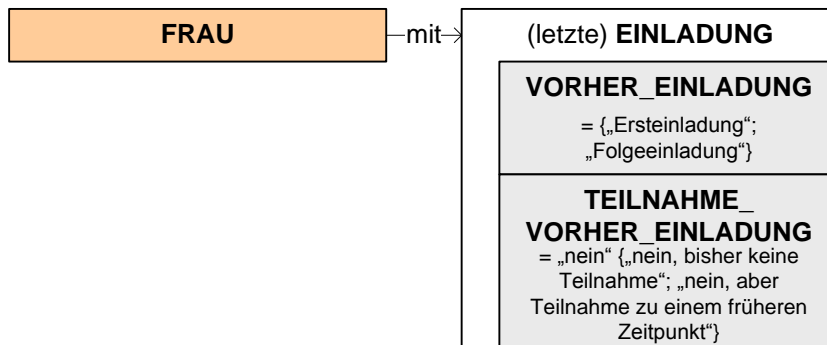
FRAU

mit

(letzte) **EINLADUNG**

**VORHER_EINLADUNG**

= {„Ersteinladung“; „Folgeeinladung“}

**TEILNAHME_ VORHER_EINLADUNG**

= „nein“ {„nein, bisher keine Teilnahme“; „nein, aber Teilnahme zu einem früheren Zeitpunkt“}